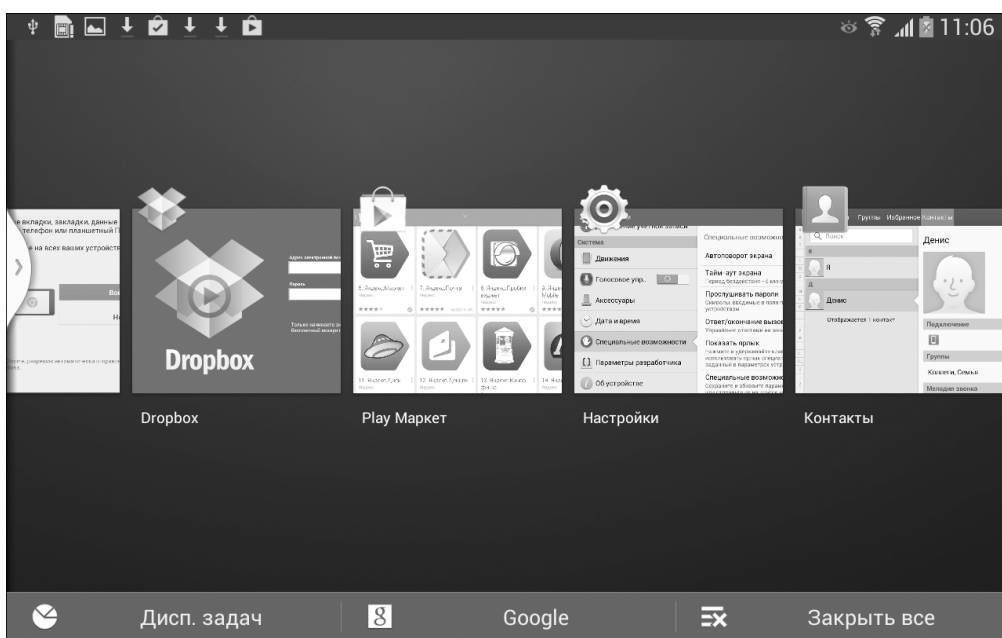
11:06

е вкладки, закладки, данные
телефон или планшетный П
на всех ваших устройст

Dropbox

Dropbox

Play Маркет

Система
Движения
Голосовое упр.
Аксессуары
Дата и время
Специальные возможности
Параметры разработчика
Об устройстве
Специальные возможности
Автоповорот экрана
Тайм-аут экрана
Прослушивать пароли
Ответ/окончание вызов
Показать ярлык
Специальные возможн

Настройки

Группы Избранное Контакты
Поиск
Я
Денис
Денис
Подключение
Группы
Коллеги, Семья
Мелодия звонка

Контакты

Дисп. задач
Google
Закрыть все